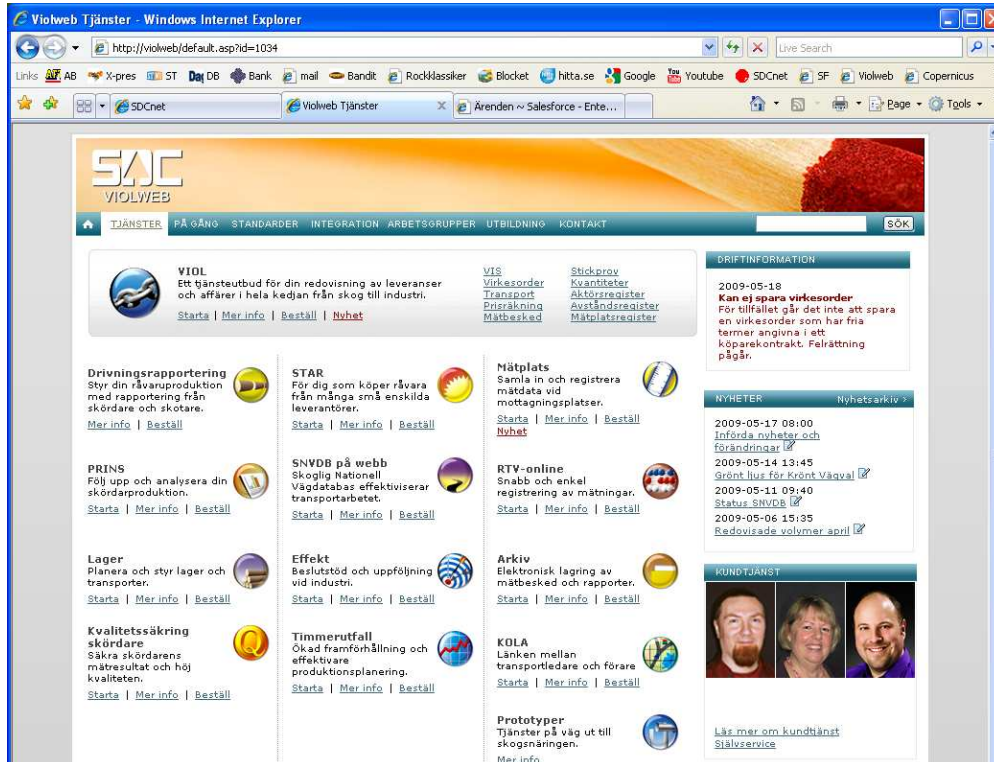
Violweb Tjänster - Windows Internet Explorer

http://violweb/default.asp?id=1034

Live Search

Links AB X-pres ST DB Bank mail Bandit Rockklassiker Blocket hitta.se Google Youtube SDCnet SF Violweb Copernicus

SDCnet | Violweb Tjänster | Ärenden ~ Salesforce - Ente...

Page Tools

SDC VIOLWEB

TJÄNSTER PÅ GÅNG STANDARDER INTEGRATION ARBETSGRUPPER UTBILDNING KONTAKT SÖK

VIOL
Ett tjänsteutbud för din redovisning av leveranser och affärer i hela kedjan från skog till industri.
Starta | Mer info | Beställ | Nyhet

VIS
Virkesorder
Transport
Prisräkning
Mätbesked

Stickprov
Kvantiteter
Aktörsregister
Avståndsregister
Mätplatsregister

DRIFTINFORMATION
2009-05-18
Kan ej spara virkesorder
För tillfället går det inte att spara en virkesorder som har fria termer angivna i ett köparekontrakt. Felrättning pågår.

Drivningsrapportering
Styr din råvaruproduktion med rapportering från skördare och skotare.
Mer info | Beställ

STAR
För dig som köper råvara från många små enskilda leverantörer.
Starta | Mer info | Beställ

Mätplats
Samla in och registrera mätdata vid mottagningsplatser.
Starta | Mer info | Beställ
Nyhet

NYHETER Nyhetsarkiv >
2009-05-17 08:00
Införda nyheter och förändringar
2009-05-14 13:45
Grönt ljus för Krönt Vägval
2009-05-11 09:40
Status SNVDB
2009-05-06 15:35
Redovisade volymer april

PRINS
Följ upp och analysera din skördarproduktion.
Starta | Mer info | Beställ

SNVDB på webb
Skoglig Nationell Vägdatabas effektiviserar transportarbetet.
Starta | Mer info | Beställ

RTV-online
Snabb och enkel registrering av mätningar.
Starta | Mer info | Beställ

Lager
Planera och styr lager och transporter.
Starta | Mer info | Beställ

Effekt
Beslutstöd och uppföljning vid industri.
Starta | Mer info | Beställ

Arkiv
Elektronisk lagring av mätbesked och rapporter.
Starta | Mer info | Beställ

KUNDTJÄNST

Kvalitetssäkring skördare
Säkra skördarens mätresultat och höj kvaliteten.
Starta | Mer info | Beställ

Timmerutfall
Ökad framförhållning och effektivare produktionsplanering.
Starta | Mer info | Beställ

KOLA
Länken mellan transportledare och förare
Starta | Mer info | Beställ

Prototyper
Tjänster på väg ut till skogsnäringen.
Mer info

Läs mer om kundtjänst
Självservice